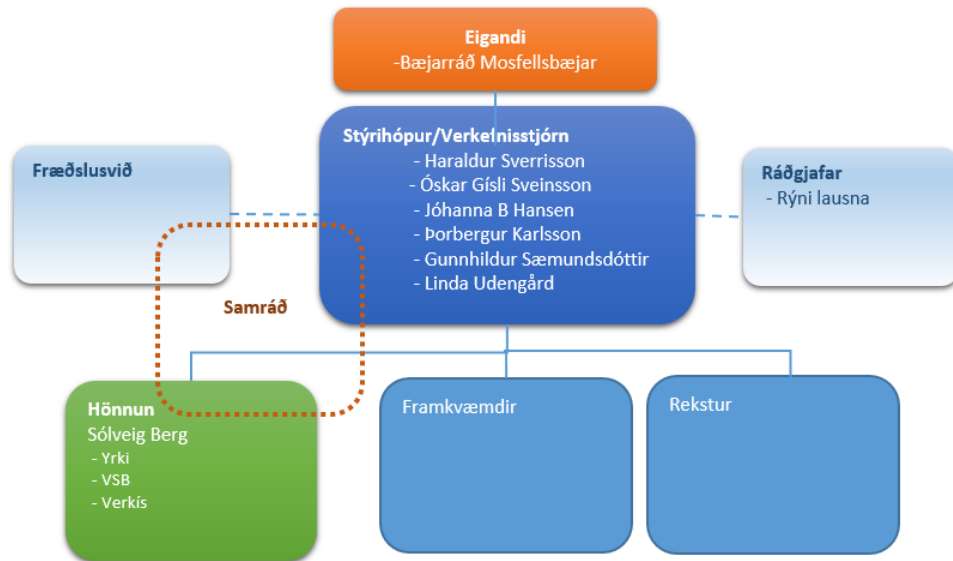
Eigandi
-Bæjarráð Mosfellsbæjar

Fræðslusvið

Stýrihópur/Verkefnisstjórn
- Haraldur Sverrisson
- Óskar Gísli Sveinsson
- Jóhanna B Hansen
- Þorbergur Karlsson
- Gunnhildur Sæmundsdóttir
- Linda Udengård

Ráðgjafar
- Rýni lausna

Samráð

Hönnun
Sólveig Berg
- Yrki
- VSB
- Verkís

Framkvæmdir

Rekstur